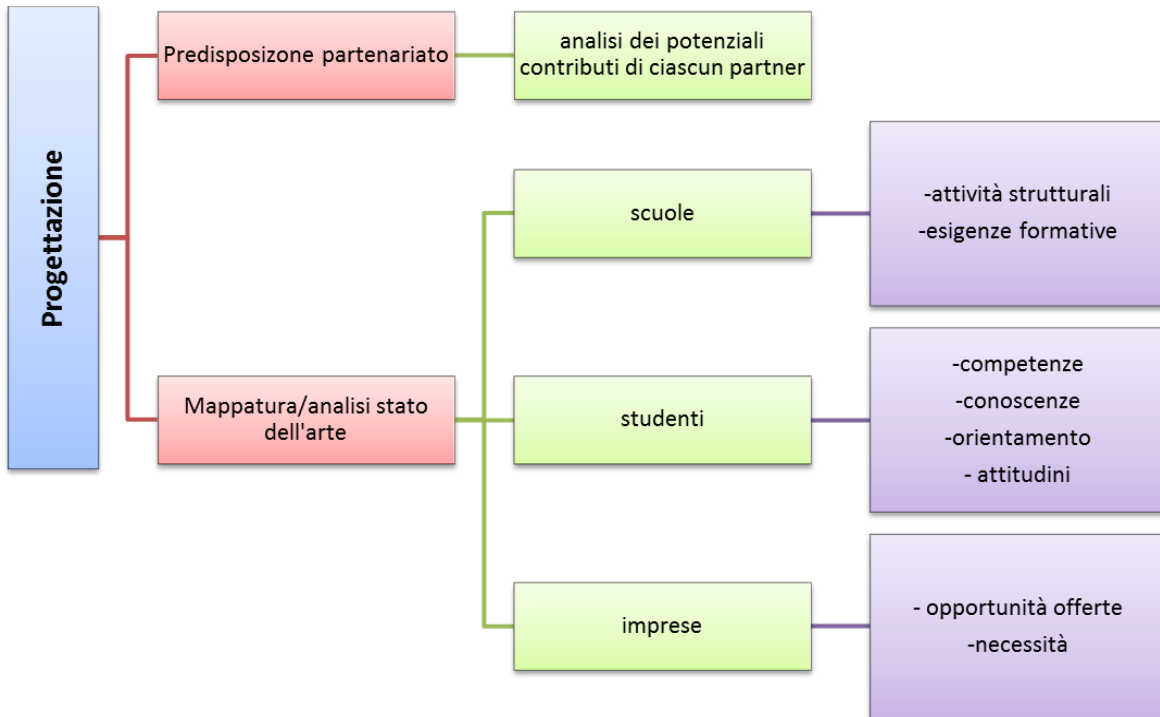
Progettazione

Predisposzone partenariato

analisi dei potenziali contributi di ciascun partner

Mappatura/analisi stato dell'arte

scuole

-attività strutturali
-esigenze formative

studenti

-competenze
-conoscenze
-orientamento
- attitudini

imprese

- opportunità offerte
-necessità